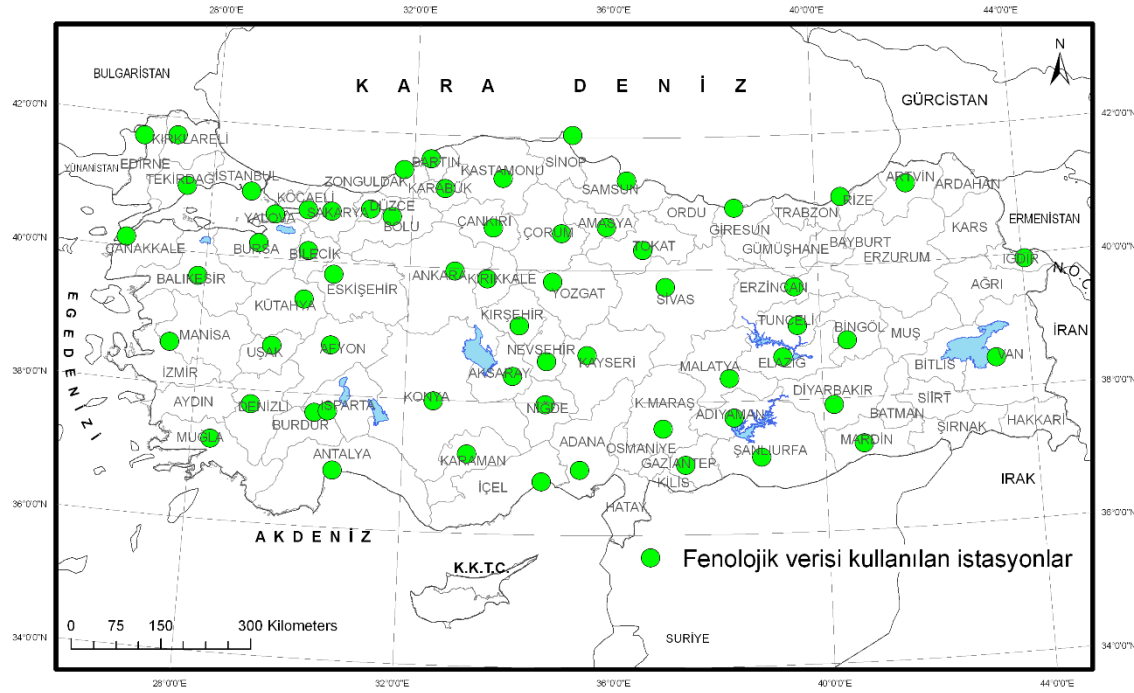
28°0'0"E 32°0'0"E 36°0'0"E 40°0'0"E 44°0'0"E

N

BULGARİSTAN

K A R A D E N İ Z

GÜRCİSTAN

42°0'0"N

KIRKLARELİ
YUNANİSTAN
EDİRNE
TEKİRDAĞ
İSTANBUL
KOCAELİ
YALOVA
SAKARYA
ZONGULDAK
BARTIN
KARABÜK
DÜZCE
BOLU
KASTAMONU
SİNOP
SAMSUN
ARTVİN
ARDAHAN
RİZE
TRABZON
ORDU
GİRESUN
ERMENİSTAN
ÇANAKKALE
BURSA
BİLECİK
ÇANKIRI
ÇORUM
AMASYA
TOKAT
GÜMÜŞHANE
BAYBURT
KARS
ERZURUM
IĞDIR
N.Ö.C.
BALIKESİR
ANKARA
KIRIKKALE
YOZGAT
SİVAS
ERZİNCAN
AĞRI
KÜTAHYA
ESKİŞEHİR
KIRŞEHİR
TUNCELİ
BİNGÖL
MUŞ
İRAN
MANİSA
UŞAK
AFYON
NEVŞEHİR
KAYSERİ
MALATYA
ELAZIĞ
BİTLİS
VAN
İZMİR
AKSARAY
DİYARBAKIR
AYDIN
DENİZLİ
ISPARTA
KONYA
NİĞDE
K.MARAŞ
ADIYAMAN
SİİRT
BATMAN
HAKKARİ
ŞIRNAK
MUĞLA
BURDUR
ADANA
OSMANİYE
GAZİANTEP
ŞANLIURFA
MARDİN
ANTALYA
KARAMAN
İÇEL
KİLİS
HATAY
IRAK

E G E D E N İ Z İ

A K D E N İ Z

K.K.T.C.

SURİYE

Fenolojik verisi kullanılan istasyonlar

0 75 150 300 Kilometers

40°0'0"N
38°0'0"N
36°0'0"N
34°0'0"N